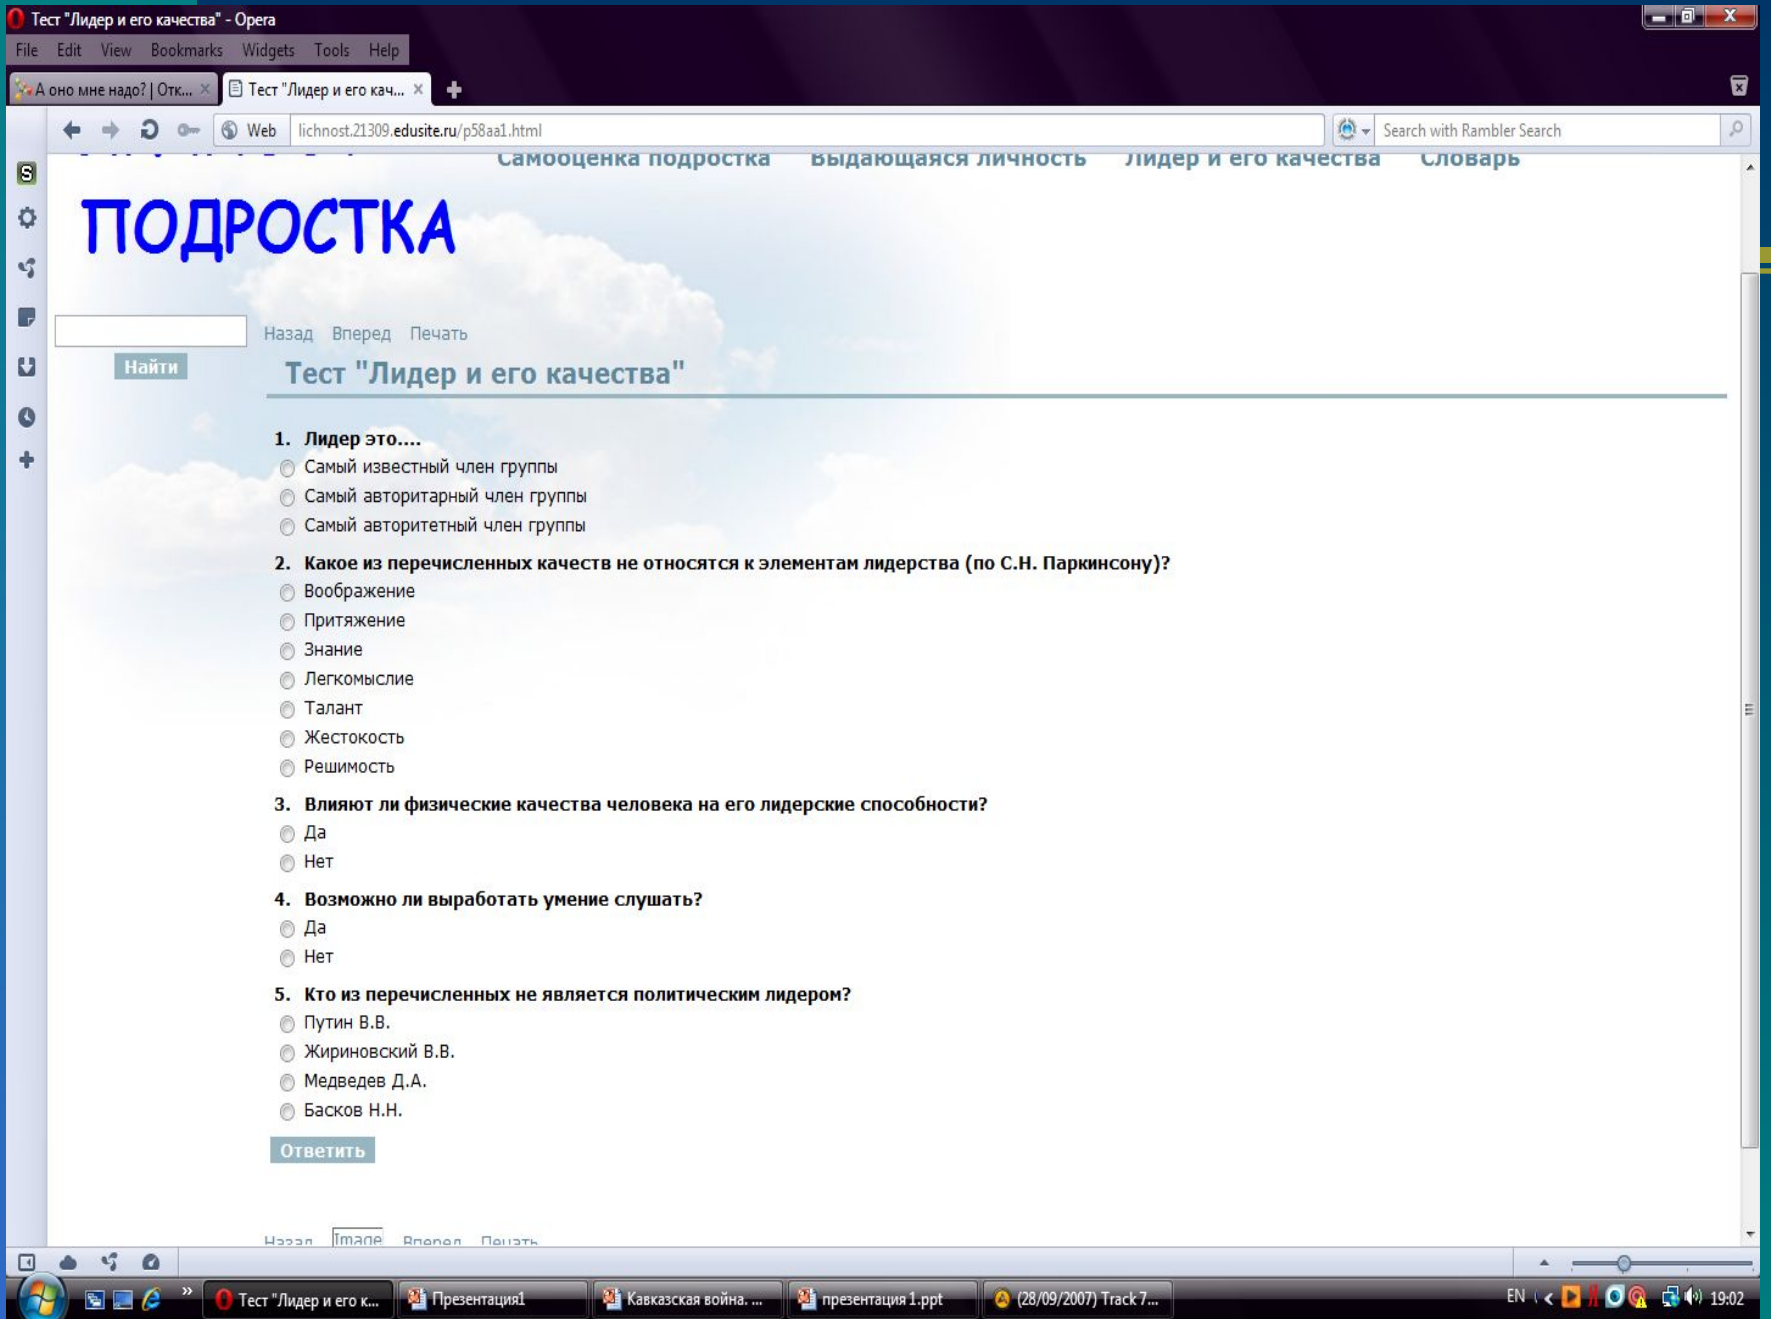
Тест "Лидер и его качества" - Opera
File Edit View Bookmarks Widgets Tools Help
А оно мне надо? | Отк... Тест "Лидер и его кач...
Web lichnost.21309.edusite.ru/p58aa1.html
Search with Rambler Search

Самооценка подростка Выдающаяся личность Лидер и его качества Словарь

ПОДРОСТКА

Найти

Назад Вперед Печать

Тест "Лидер и его качества"

1. Лидер это....
Самый известный член группы
Самый авторитарный член группы
Самый авторитетный член группы

2. Какое из перечисленных качеств не относятся к элементам лидерства (по С.Н. Паркинсону)?
Воображение
Притяжение
Знание
Легкомыслие
Талант
Жестокость
Решимость

3. Влияют ли физические качества человека на его лидерские способности?
Да
Нет

4. Возможно ли выработать умение слушать?
Да
Нет

5. Кто из перечисленных не является политическим лидером?
Путин В.В.
Жириновский В.В.
Медведев Д.А.
Басков Н.Н.

Ответить

Назад Image Вперед Печать

Тест "Лидер и его к... Презентация1 Кавказская война. ... презентация 1.ppt (28/09/2007) Track 7...
EN 19:02